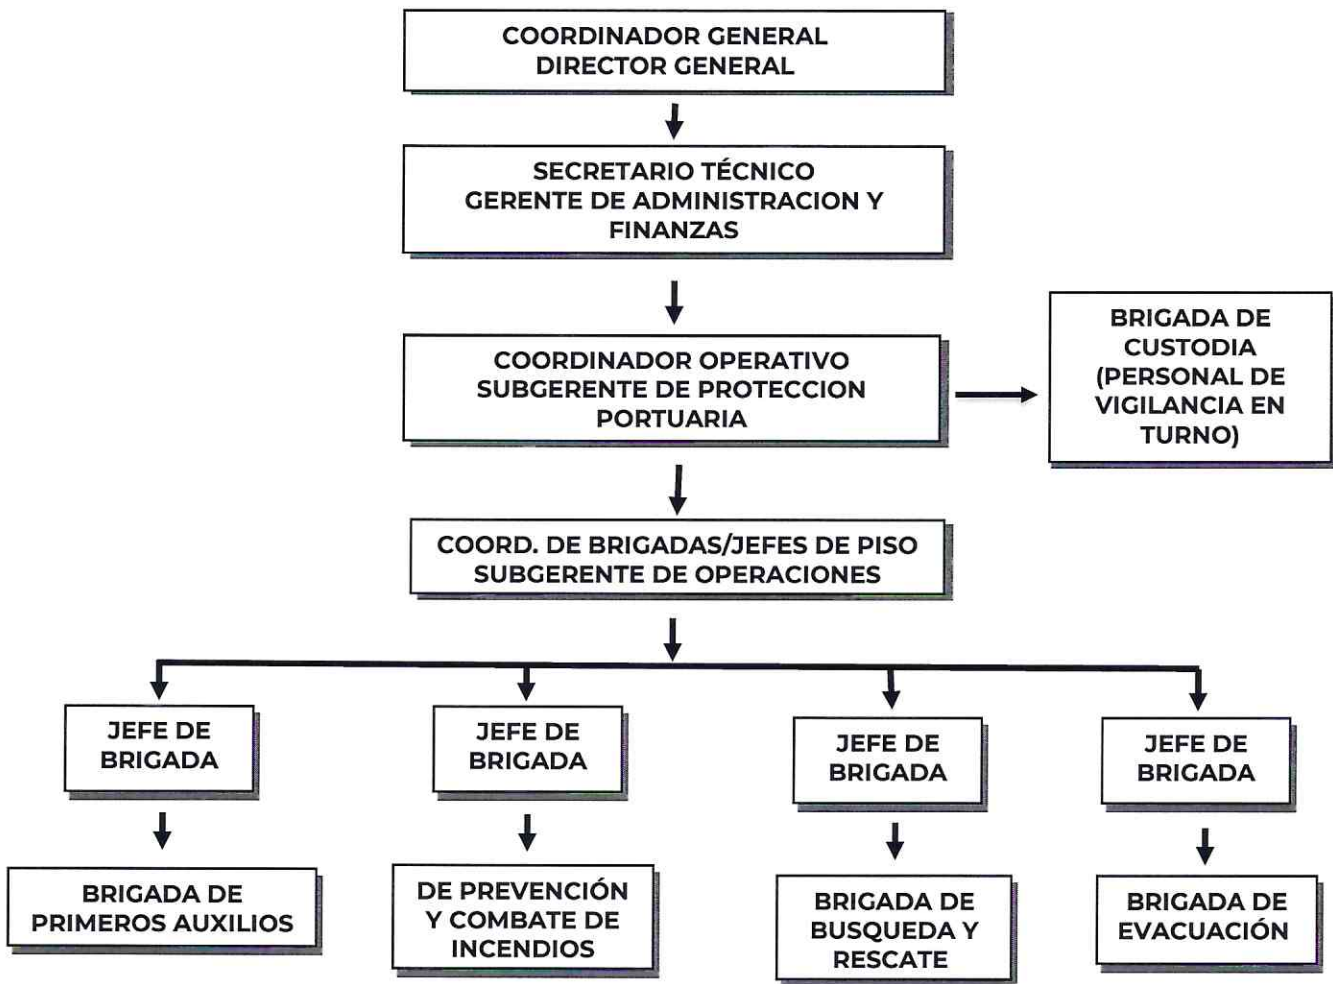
COORDINADOR GENERAL
DIRECTOR GENERAL

SECRETARIO TÉCNICO
GERENTE DE ADMINISTRACION Y FINANZAS

COORDINADOR OPERATIVO
SUBGERENTE DE PROTECCION PORTUARIA

BRIGADA DE CUSTODIA (PERSONAL DE VIGILANCIA EN TURNO)

COORD. DE BRIGADAS/JEFES DE PISO
SUBGERENTE DE OPERACIONES

JEFE DE BRIGADA

JEFE DE BRIGADA

JEFE DE BRIGADA

JEFE DE BRIGADA

BRIGADA DE PRIMEROS AUXILIOS

DE PREVENCIÓN Y COMBATE DE INCENDIOS

BRIGADA DE BUSQUEDA Y RESCATE

BRIGADA DE EVACUACIÓN